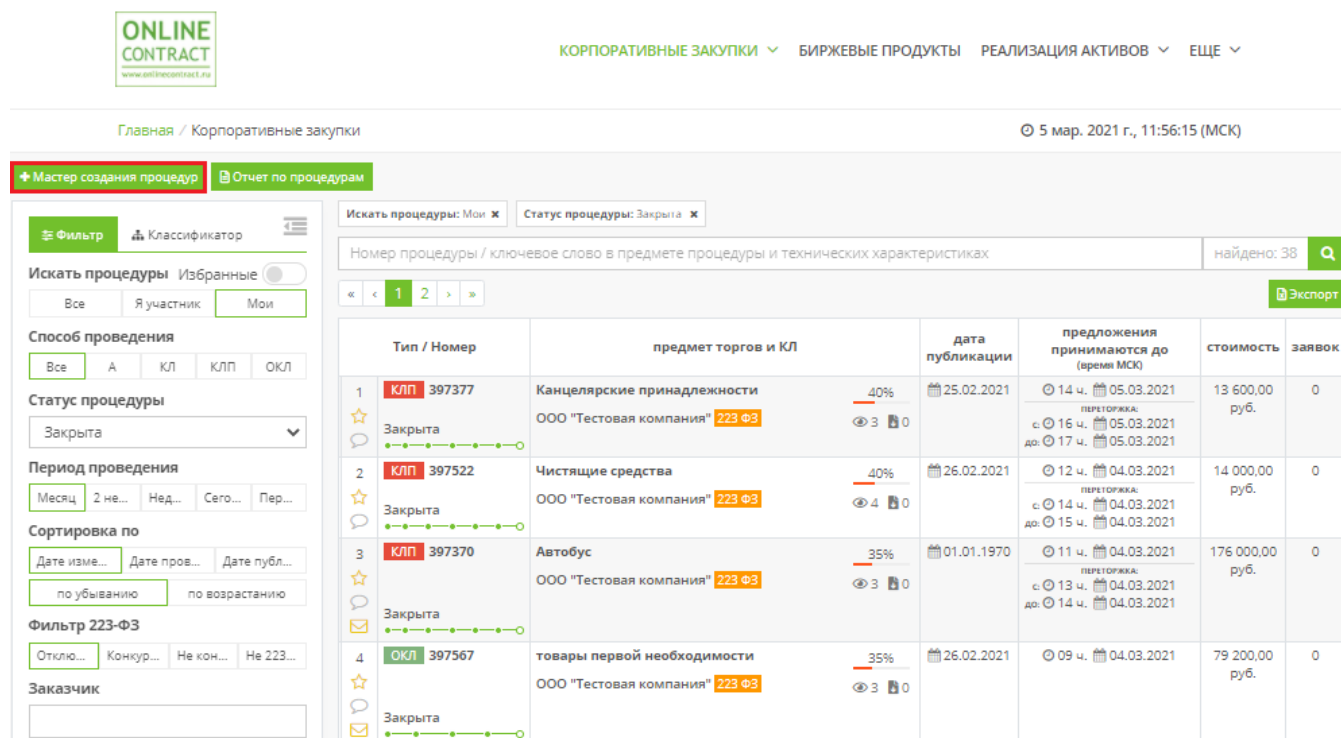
ONLINE CONTRACT
www.onlinecontract.ru

КОРПОРАТИВНЫЕ ЗАКУПКИ БИРЖЕВЫЕ ПРОДУКТЫ РЕАЛИЗАЦИЯ АКТИВОВ ЕЩЕ

Главная / Корпоративные закупки

5 мар. 2021 г., 11:56:15 (МСК)

+ Мастер создания процедур
Отчет по процедурам

Фильтр
Классификатор

Искать процедуры Избранные
Все | Я участник | Мои

Способ проведения
Все | А | КЛ | КЛП | ОКЛ

Статус процедуры
Закрыта

Период проведения
Месяц | 2 не... | Нед... | Сего... | Пер...

Сортировка по
Дате изме... | Дате пров... | Дате публ...
по убыванию | по возрастанию

Фильтр 223-ФЗ
Отклю... | Конкур... | Не кон... | Не 223...

Заказчик

Искать процедуры: Мои ✖
Статус процедуры: Закрыта ✖

Номер процедуры / ключевое слово в предмете процедуры и технических характеристиках
найдено: 38

« ‹ 1 2 › »

Экспорт

| | Тип / Номер | предмет торгов и КЛ | | дата публикации | предложения принимаются до (время МСК) | стоимость | заявок |
|---|---|---|---|---|---|---|---|
| 1 | КЛП 397377 Закрыта | Канцелярские принадлежности ООО "Тестовая компания" 223 ФЗ | 40% 3 0 | 25.02.2021 | 14 ч. 05.03.2021 ПЕРЕТОРЖКА: с: 16 ч. 05.03.2021 до: 17 ч. 05.03.2021 | 13 600,00 руб. | 0 |
| 2 | КЛП 397522 Закрыта | Чистящие средства ООО "Тестовая компания" 223 ФЗ | 40% 4 0 | 26.02.2021 | 12 ч. 04.03.2021 ПЕРЕТОРЖКА: с: 14 ч. 04.03.2021 до: 15 ч. 04.03.2021 | 14 000,00 руб. | 0 |
| 3 | КЛП 397370 Закрыта | Автобус ООО "Тестовая компания" 223 ФЗ | 35% 3 0 | 01.01.1970 | 11 ч. 04.03.2021 ПЕРЕТОРЖКА: с: 13 ч. 04.03.2021 до: 14 ч. 04.03.2021 | 176 000,00 руб. | 0 |
| 4 | ОКЛ 397567 Закрыта | товары первой необходимости ООО "Тестовая компания" 223 ФЗ | 35% 3 0 | 26.02.2021 | 09 ч. 04.03.2021 | 79 200,00 руб. | 0 |